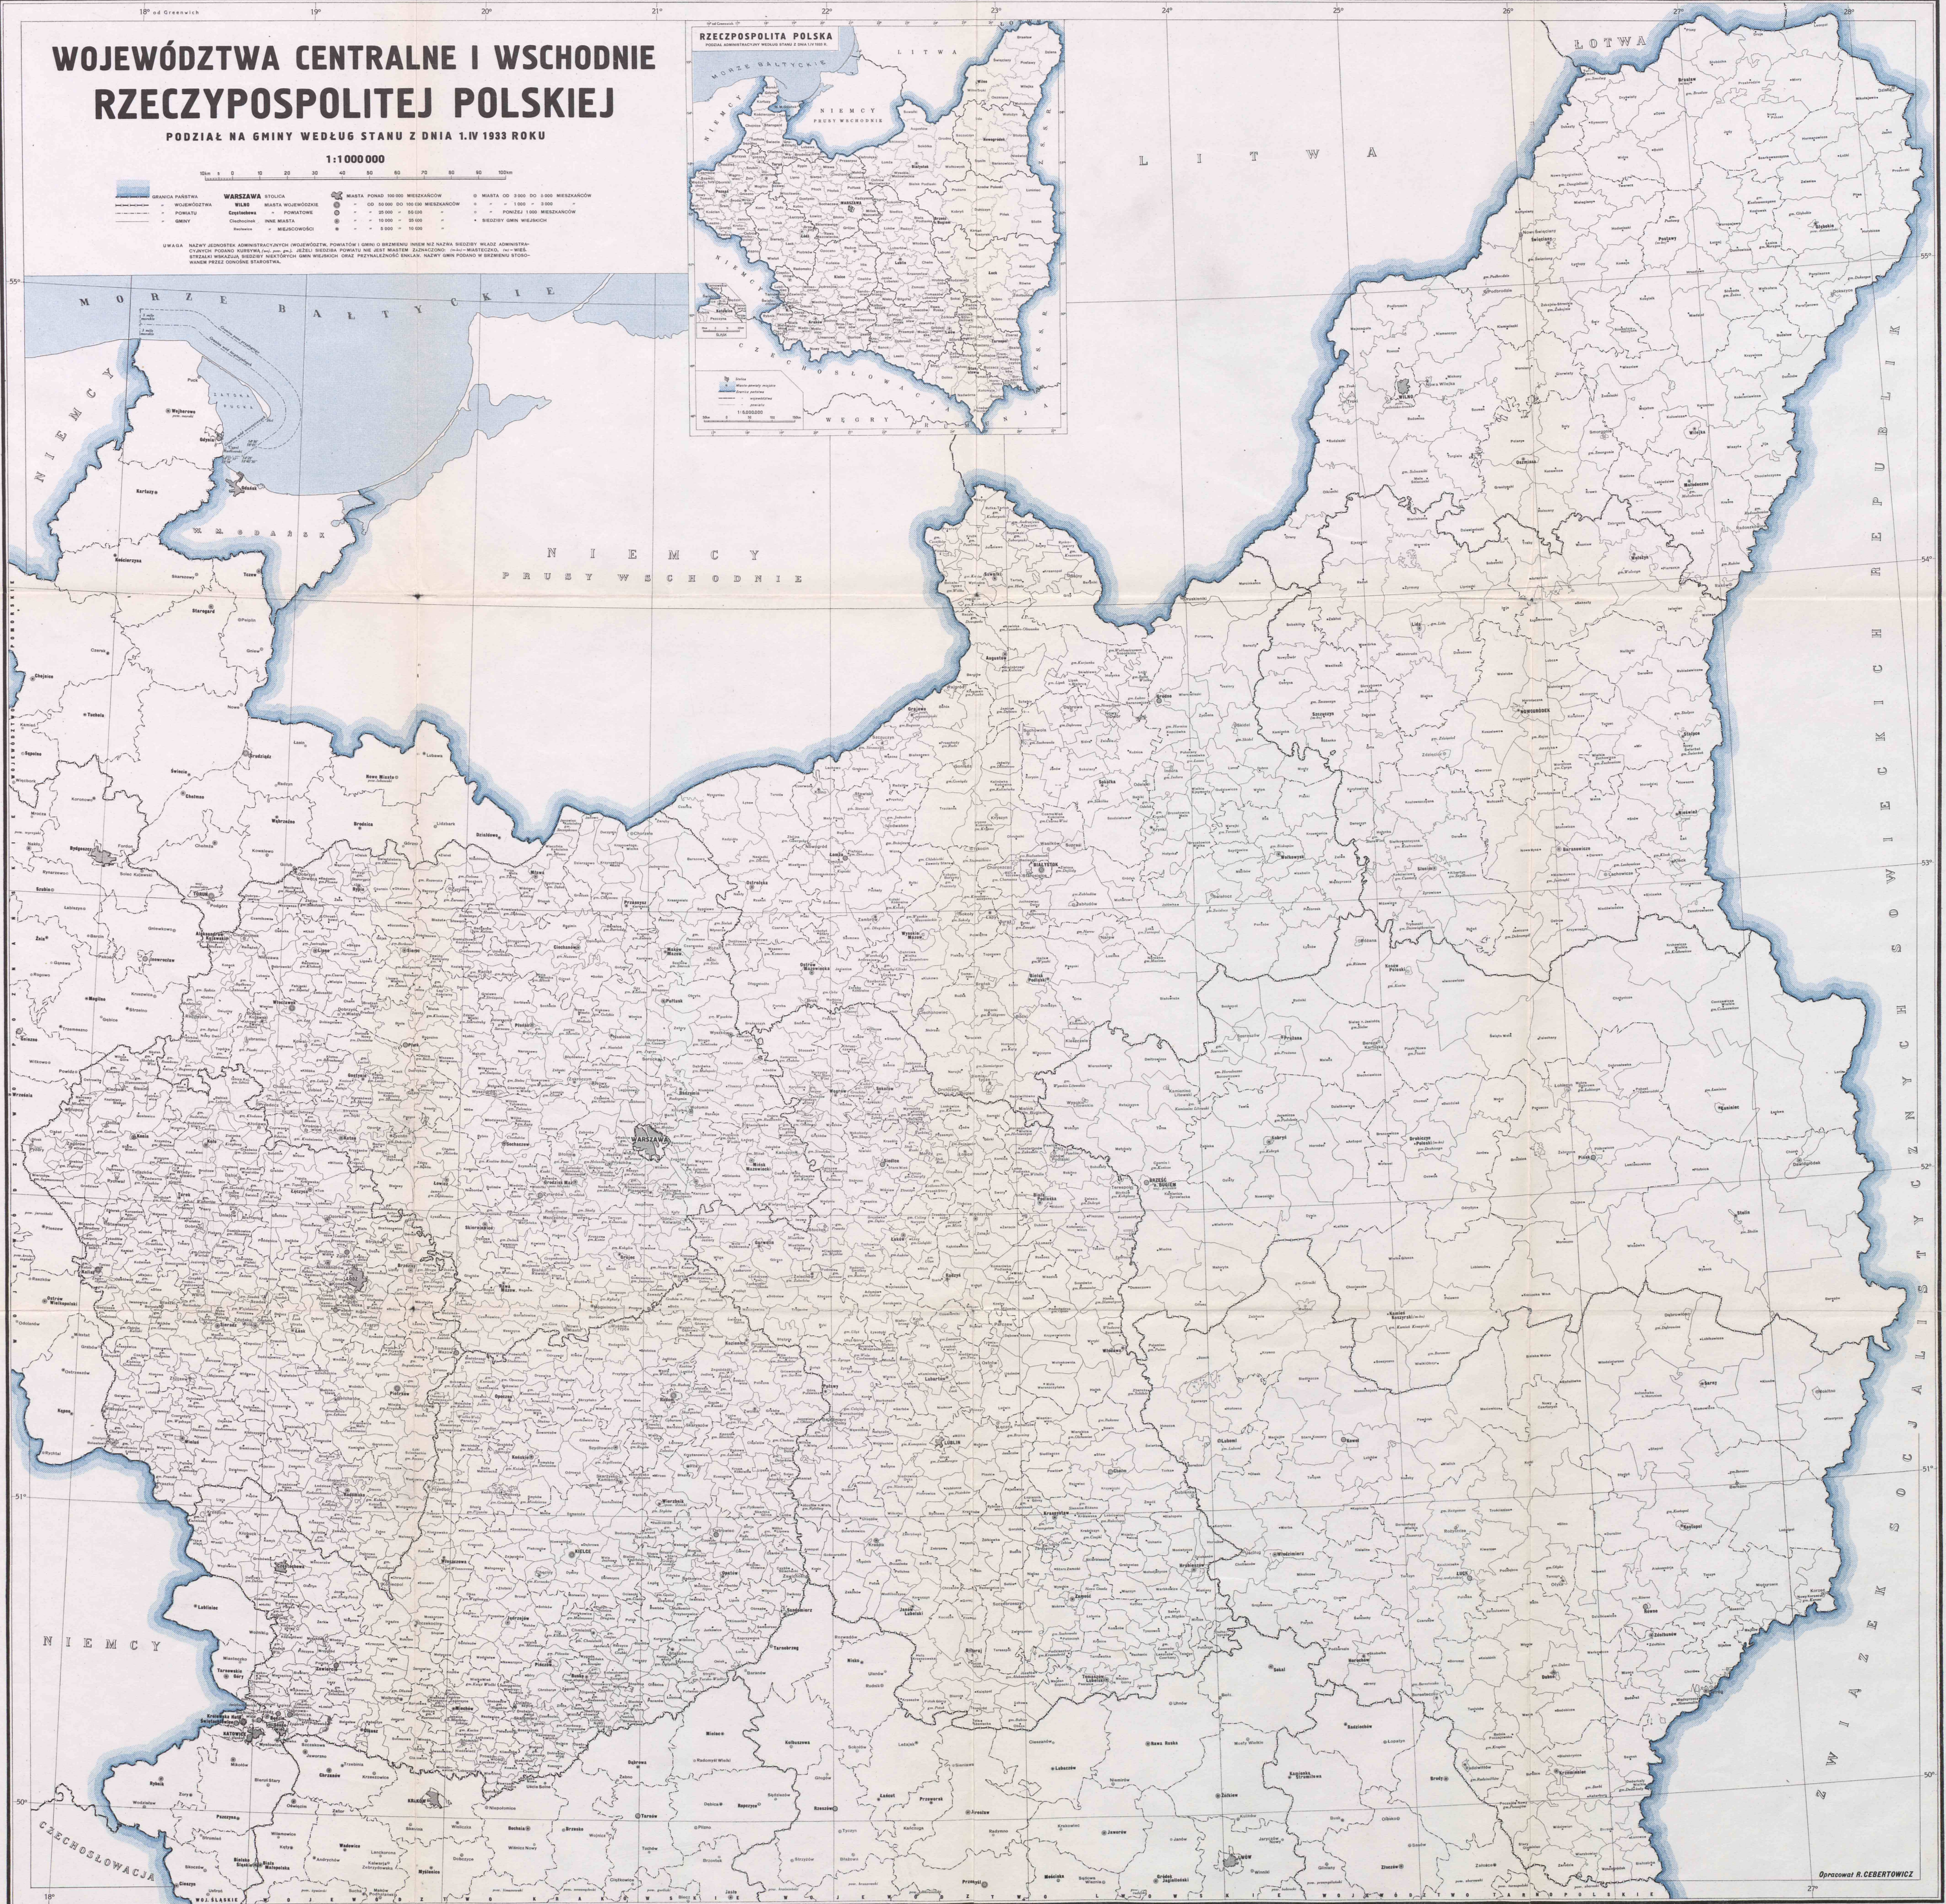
WOJEWÓDZTWA CENTRALNE I WSCHODNIE
RZECZYPOSPOLITEJ POLSKIEJ
PODZIAŁ NA GMINY WEDŁUG STANU Z DNIA 1.IV 1933 ROKU
1:1 000 000

RZECZPOSPOLITA POLSKA

MORZE BAŁTYCKIE
NIEMCY
NIEMCY
PRUSY WSCHODNIE
LITWA
ŁOTWA
WARSZAWA
NIEMCY
CZECHOSŁOWACJA
ZWIĄZEK SOCJALISTYCZNYCH REPUBLIK

Opracował K. CEBERTOWICZ